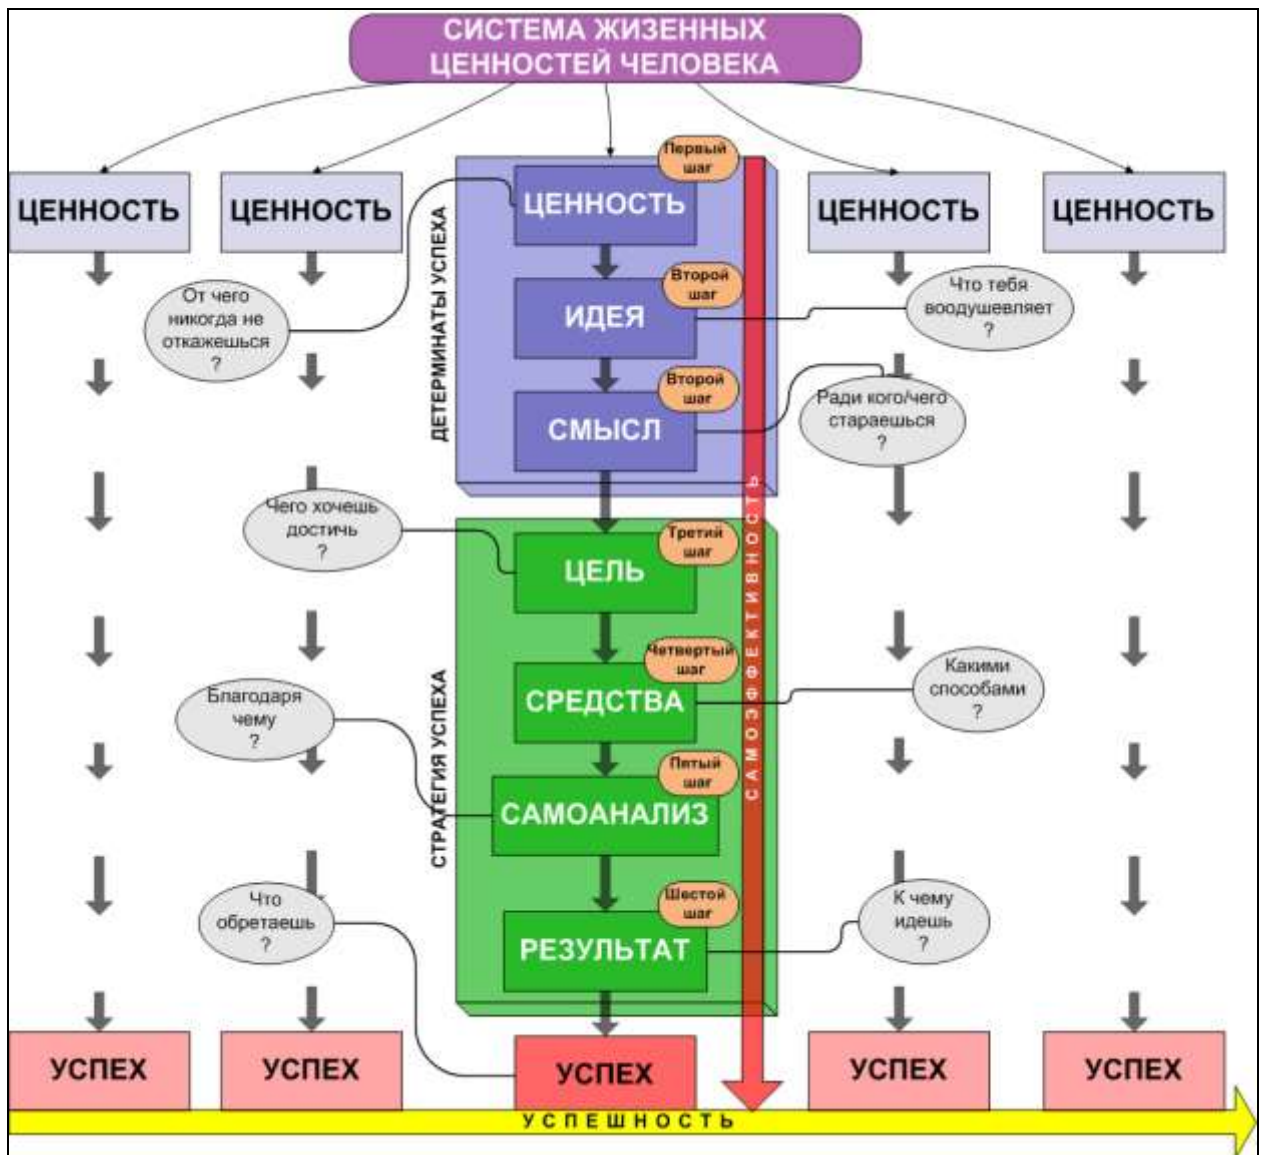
СИСТЕМА ЖИЗЕННЫХ ЦЕННОСТЕЙ ЧЕЛОВЕКА

ЦЕННОСТЬ
ЦЕННОСТЬ
ЦЕННОСТЬ
ЦЕННОСТЬ

ДЕТЕРМИНАТЫ УСПЕХА

Первый шаг
ЦЕННОСТЬ
От чего никогда не откажешься ?

Второй шаг
ИДЕЯ
Что тебя воодушевляет ?

Второй шаг
СМЫСЛ
Ради кого/чего стараешься ?

СТРАТЕГИЯ УСПЕХА

Третий шаг
ЦЕЛЬ
Чего хочешь достичь ?

Четвертый шаг
СРЕДСТВА
Какими способами ?

Пятый шаг
САМОАНАЛИЗ
Благодаря чему ?

Шестой шаг
РЕЗУЛЬТАТ
Что обретаешь ?
К чему идешь ?

САМОЭФФЕКТИВНОСТЬ

УСПЕХ
УСПЕХ
УСПЕХ
УСПЕХ
УСПЕХ

УСПЕШНОСТЬ